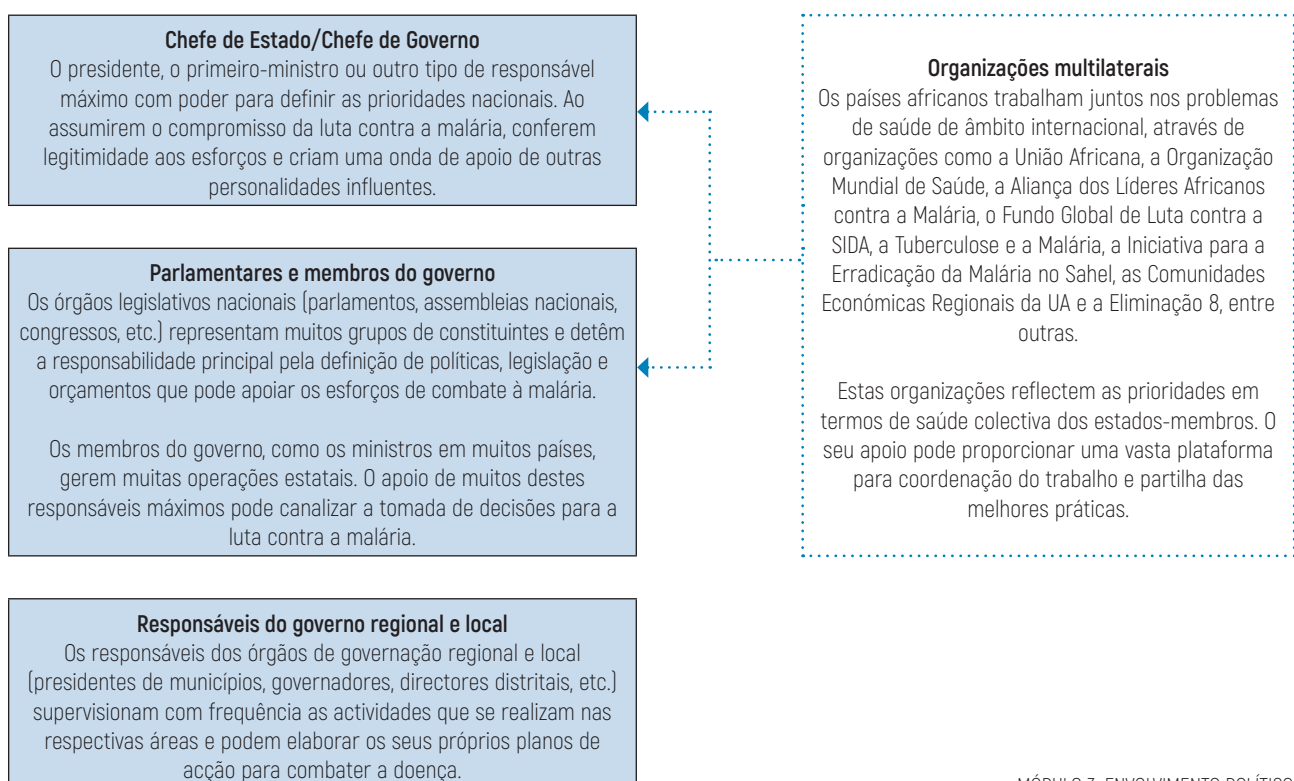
**Chefe de Estado/Chefe de Governo**
O presidente, o primeiro-ministro ou outro tipo de responsável máximo com poder para definir as prioridades nacionais. Ao assumirem o compromisso da luta contra a malária, conferem legitimidade aos esforços e criam uma onda de apoio de outras personalidades influentes.

**Parlamentares e membros do governo**
Os órgãos legislativos nacionais (parlamentos, assembleias nacionais, congressos, etc.) representam muitos grupos de constituintes e detêm a responsabilidade principal pela definição de políticas, legislação e orçamentos que pode apoiar os esforços de combate à malária.

Os membros do governo, como os ministros em muitos países, gerem muitas operações estatais. O apoio de muitos destes responsáveis máximos pode canalizar a tomada de decisões para a luta contra a malária.

**Responsáveis do governo regional e local**
Os responsáveis dos órgãos de governação regional e local (presidentes de municípios, governadores, directores distritais, etc.) supervisionam com frequência as actividades que se realizam nas respectivas áreas e podem elaborar os seus próprios planos de acção para combater a doença.

**Organizações multilaterais**
Os países africanos trabalham juntos nos problemas de saúde de âmbito internacional, através de organizações como a União Africana, a Organização Mundial de Saúde, a Aliança dos Líderes Africanos contra a Malária, o Fundo Global de Luta contra a SIDA, a Tuberculose e a Malária, a Iniciativa para a Erradicação da Malária no Sahel, as Comunidades Económicas Regionais da UA e a Eliminação 8, entre outras.

Estas organizações reflectem as prioridades em termos de saúde colectiva dos estados-membros. O seu apoio pode proporcionar uma vasta plataforma para coordenação do trabalho e partilha das melhores práticas.

MÓDULO 3: ENVOLVIMENTO POLÍTICO